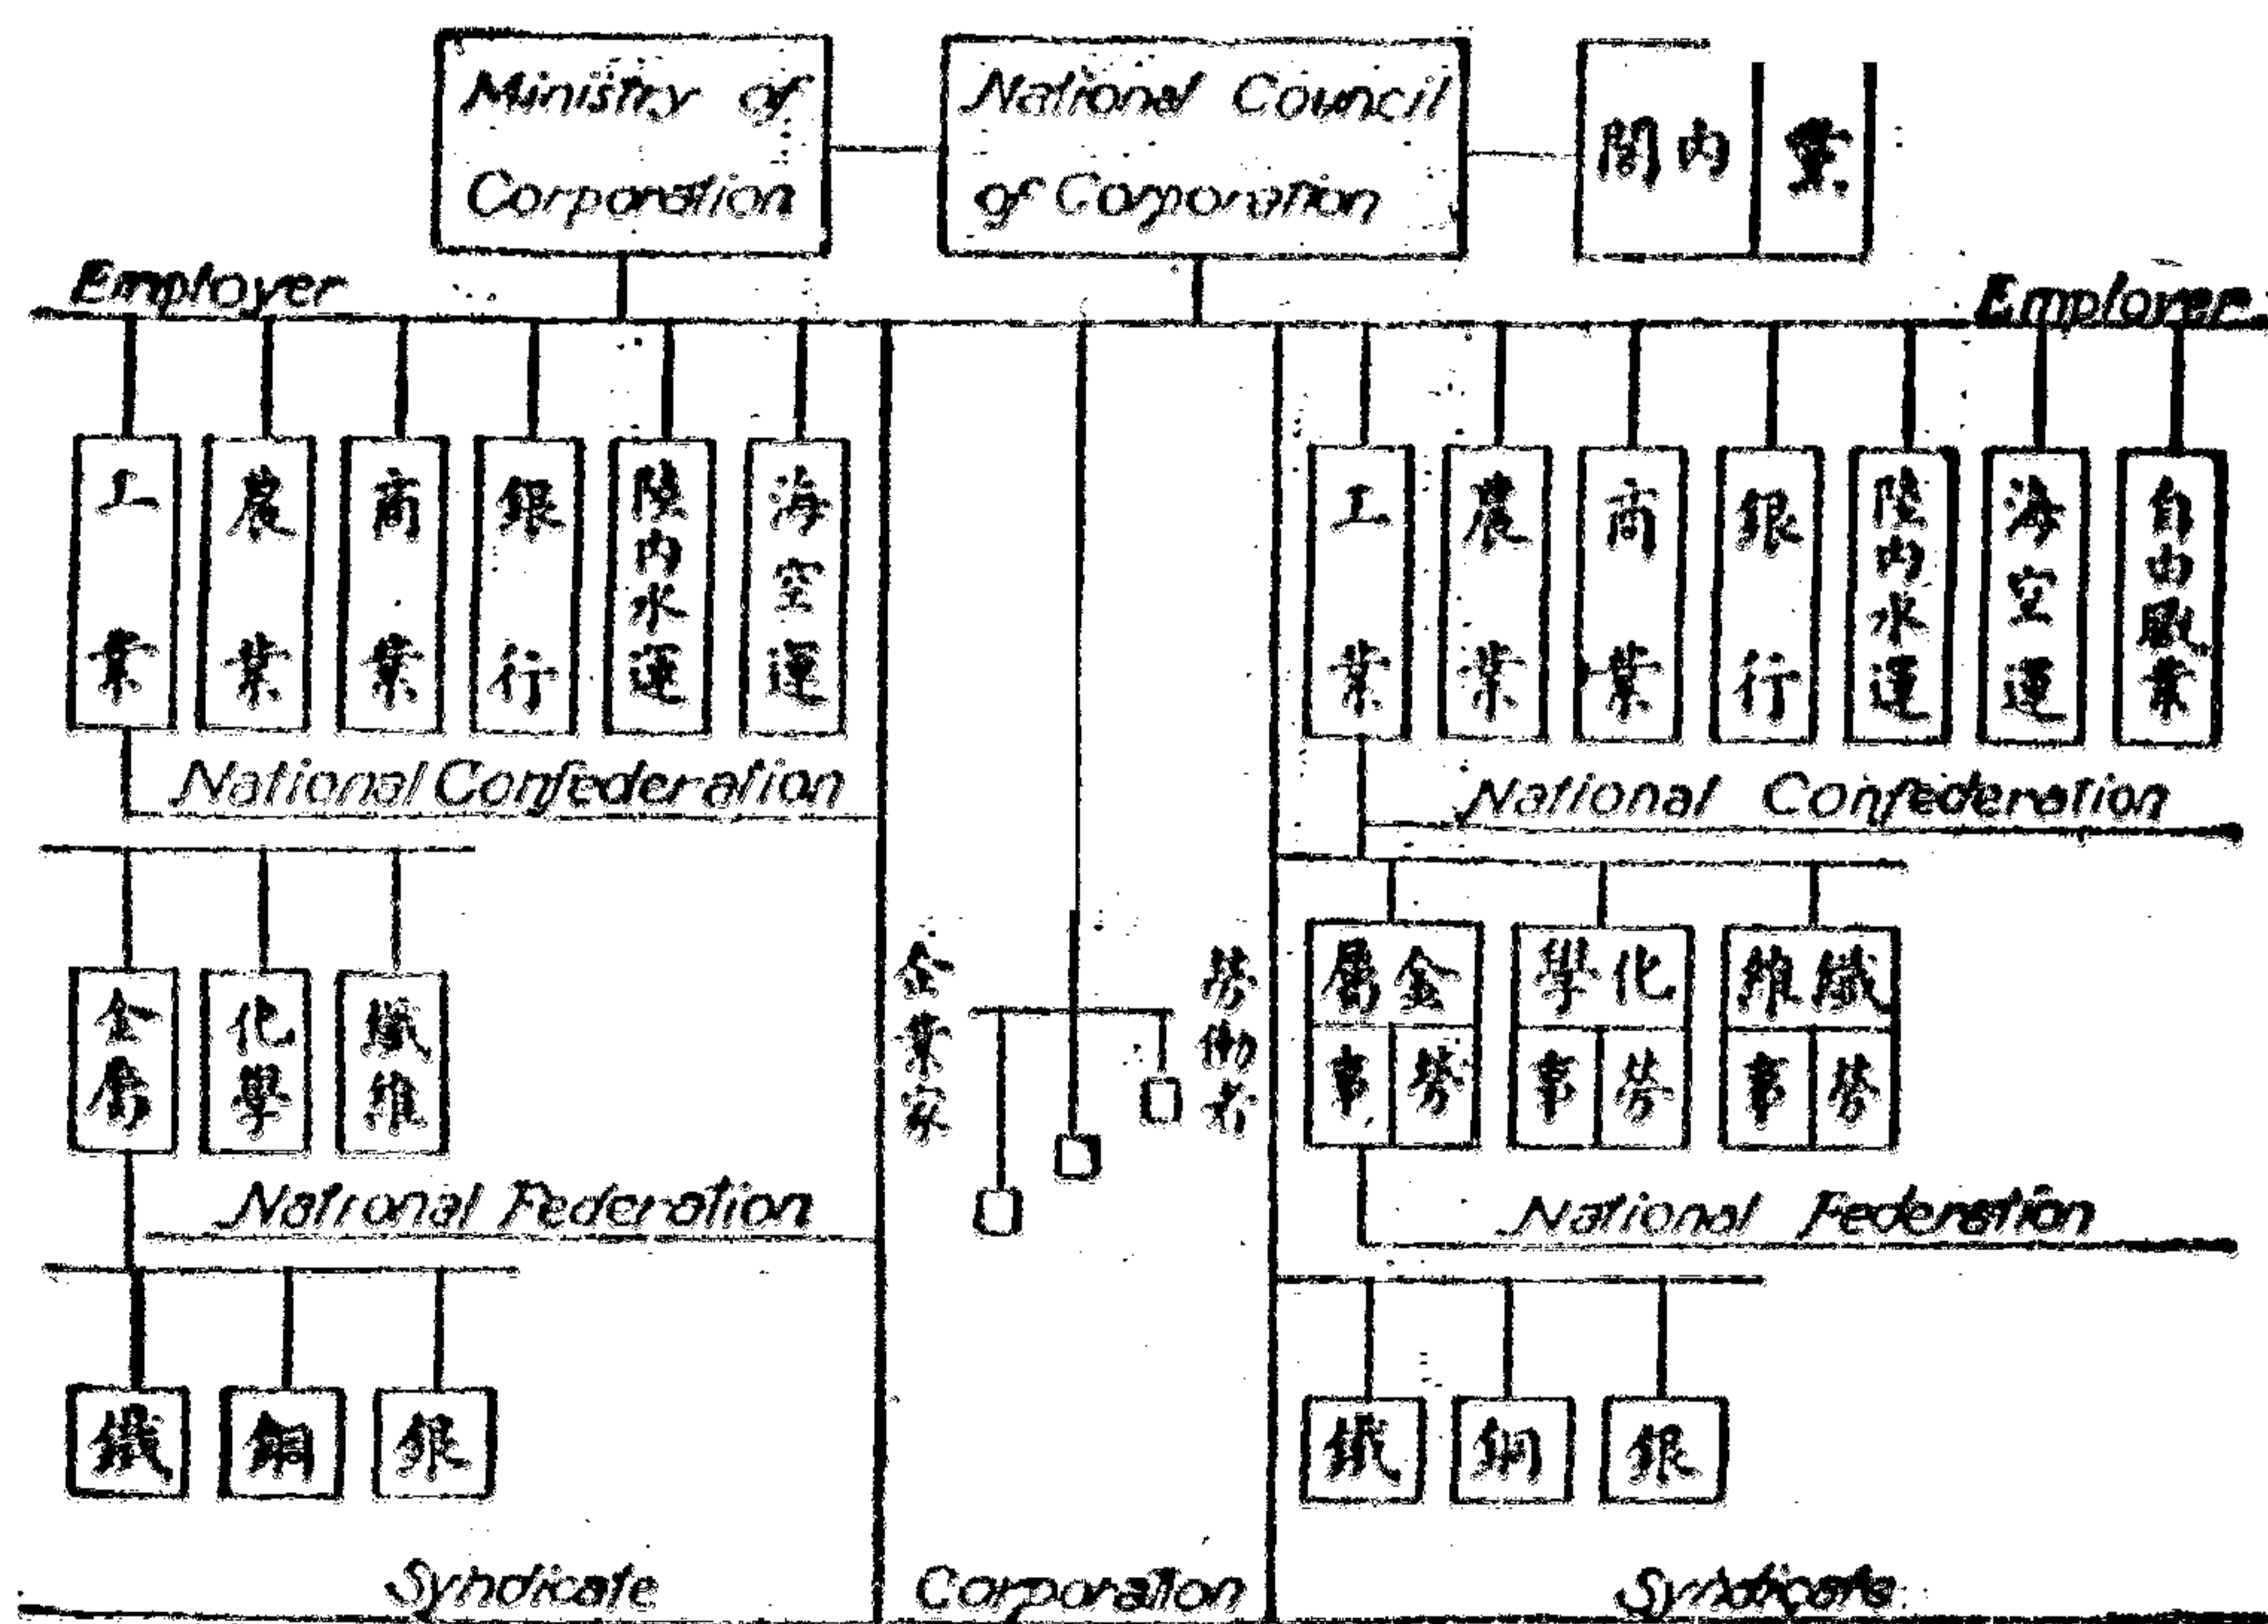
Ministry of Corporation

National Council of Corporation

閣内 | 黨

Employer

Employee

工業

農業

商業

銀行

陸内水運

海空運

National Confederation

工業

農業

商業

銀行

陸内水運

海空運

自由職業

National Confederation

金屬

化學

纖維

企業家

勞働者

金屬 | 勞 | 事

化學 | 勞 | 事

纖維 | 勞 | 事

National Federation

National Federation

鐵

銅

銀

鐵

銅

銀

Syndicate

Corporation

Syndicate